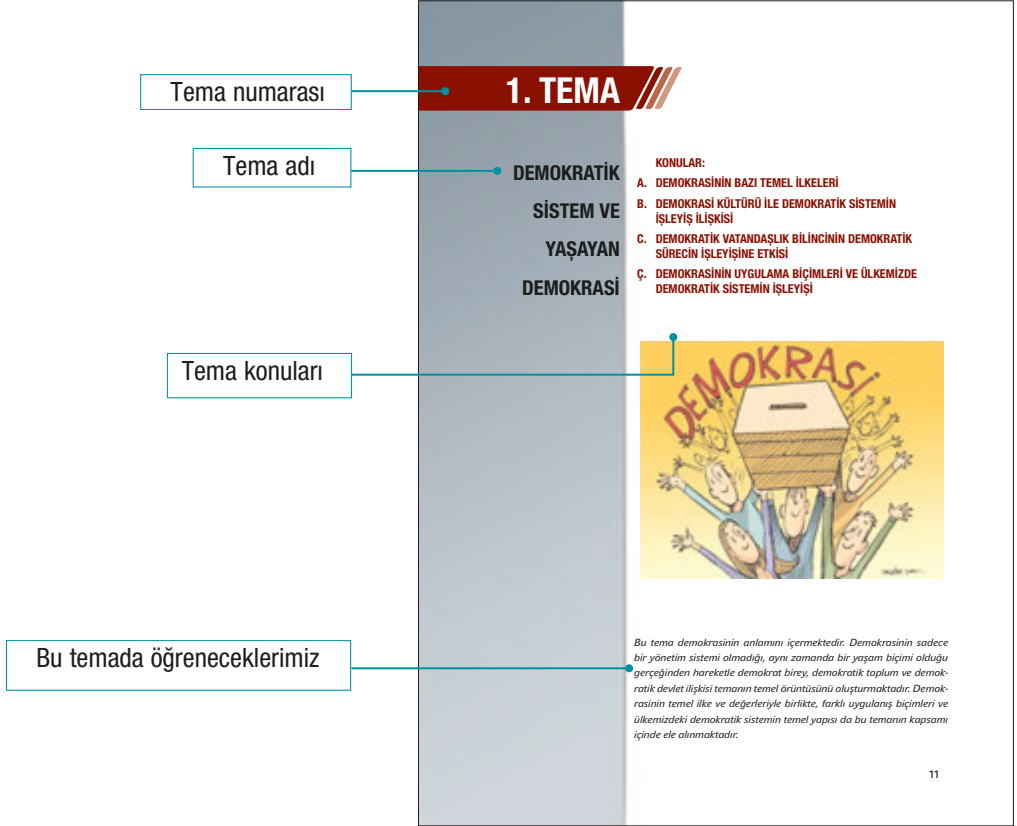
Tema numarası

1. TEMA

Tema adı

DEMOKRATİK SİSTEM VE YAŞAYAN DEMOKRASİ

KONULAR:
A. DEMOKRASİNİN BAZI TEMEL İLKELERİ
B. DEMOKRASİ KÜLTÜRÜ İLE DEMOKRATİK SİSTEMİN İŞLEYİŞ İLİŞKİSİ
C. DEMOKRATİK VATANDAŞLIK BİLİNCİNİN DEMOKRATİK SÜRECİN İŞLEYİŞİNE ETKİSİ
Ç. DEMOKRASİNİN UYGULAMA BİÇİMLERİ VE ÜLKEMİZDE DEMOKRATİK SİSTEMİN İŞLEYİŞİ

Tema konuları

DEMOKRASİ

Bu temada öğreneceklerimiz

Bu tema demokrasinin anlamını içermektedir. Demokrasinin sadece bir yönetim sistemi olmadığı, aynı zamanda bir yaşam biçimi olduğu gerçeğinden hareketle demokrat birey, demokratik toplum ve demokratik devlet ilişkisi temanın temel örüntüsünü oluşturmaktadır. Demokrasinin temel ilke ve değerleriyle birlikte, farklı uygulanış biçimleri ve ülkemizdeki demokratik sistemin temel yapısı da bu temanın kapsamı içinde ele alınmaktadır.

11